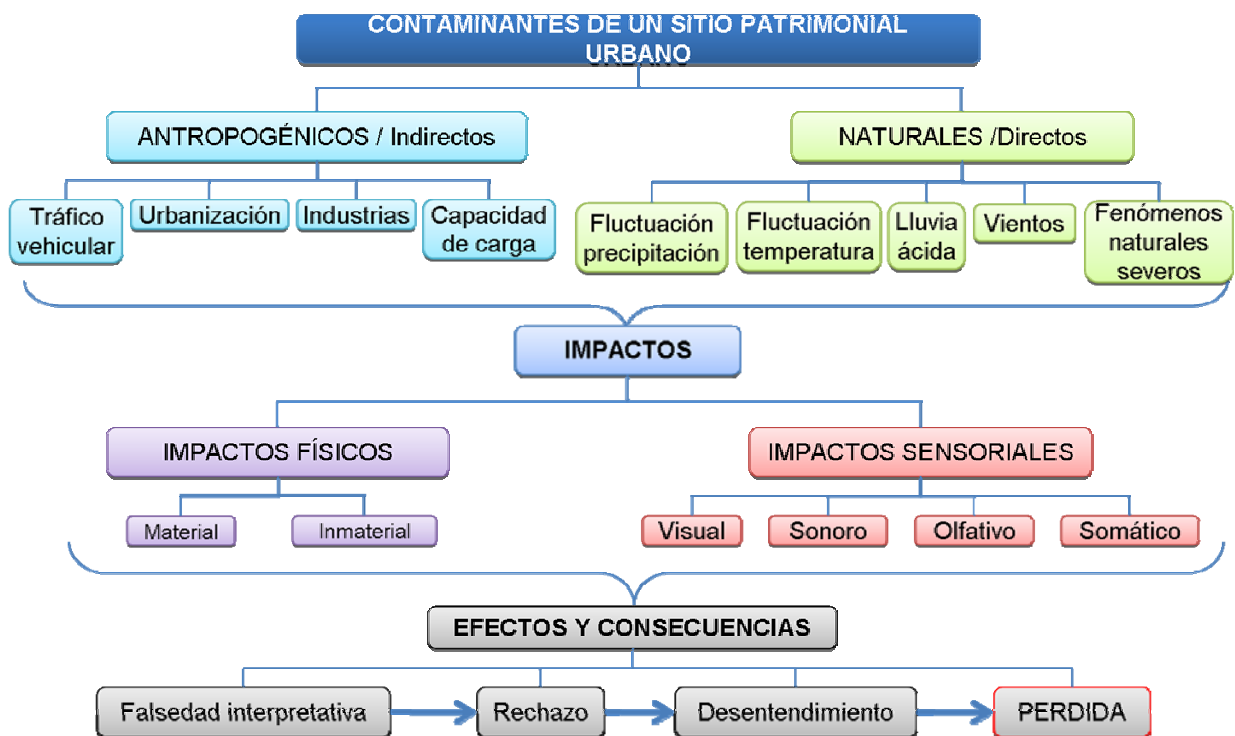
CONTAMINANTES DE UN SITIO PATRIMONIAL URBANO

ANTROPOGÉNICOS / Indirectos

NATURALES /Directos

Tráfico vehicular

Urbanización

Industrias

Capacidad de carga

Fluctuación precipitación

Fluctuación temperatura

Lluvia ácida

Vientos

Fenómenos naturales severos

IMPACTOS

IMPACTOS FÍSICOS

IMPACTOS SENSORIALES

Material

Inmaterial

Visual

Sonoro

Olfativo

Somático

EFECTOS Y CONSECUENCIAS

Falsedad interpretativa

Rechazo

Desentendimiento

PERDIDA